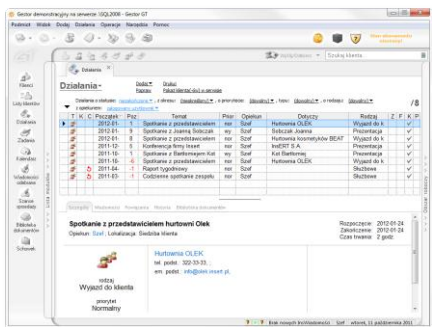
Sector demonstracyjny na serwerie .\SQL2008 - Sector GT

Podmiot Widok Dodaj Działania Operacje Narzędzia Pomoc

Szukaj klienta...

Klienci

Listy klientów

Działania

Zadania

Kalendarz

Wiadomości

Biblioteka dokumentów

Schowek

Działania

Działania -

Dodaj Grupuj
Raporty Pokaż klientów do/z w zamówi

Działania o statusie: niezakończone, z okresu: bieżąca, o priorytecie: dowolny, typu: dowolny, o rodzaju: dowolny

/8

| T | K | C | Początek | Poz | Temat | Prior. | Opiekun | Dotyczy | Rodzaj | Z | F | K | P |
|---|---|---|---|---|---|---|---|---|---|---|---|---|---|
| | | | 2012-01- | 1 | Spotkanie z przedstawicielem | nor | Szef | Hurtownia OLEK | Wyjazd do k | | | | ✓ |
| | | | 2012-01- | 9 | Spotkanie z Joanną Sobczak | nor | Szef | Sobczak Joanna | Prezentacja | | | | ✓ |
| | | | 2012-01- | 3 | Spotkanie z przedstawicielem | nor | Szef | Hurtownia kosmetyków BEAT | Wyjazd do k | | | | ✓ |
| | | | 2011-12- | 5 | Konferencja firmy Insert | nor | Szef | InsERT S.A. | Prezentacja | | | | ✓ |
| | | | 2011-10- | 1 | Spotkanie z Bartłomiejem Kat | nor | Szef | Kat Bartłomiej | Prezentacja | | | | ✓ |
| | | | 2011-10- | 6 | Spotkanie z przedstawicielem | nor | Szef | Hurtownia OLEK | Wyjazd do k | | | | ✓ |
| | | | 2011-04- | 1 | Raport tygodniowy | nor | Szef | | Służbowe | | | | ✓ |
| | | | 2011-03- | 1 | Codzienne spotkanie zespołu | nor | Szef | | Służbowe | | | | ✓ |

Szczegóły Wiadomości Kontrahent Historia Biblioteka dokumentów

Spotkanie z przedstawicielem hurtowni Olek
Opiekun: Szef, Lokalizacja: Siedziba klienta

Rozpoczęcie: 2012-01-24
Zakończenie: 2012-01-24
Czas trwania: 2 godz.

Hurtownia OLEK
tel. podst.: 322-33-33
em. podst.: info@olek.insert.pl

rodzaj
Wyjazd do klienta

priorytet
Normalny

Brak nowych wiadomości Szef wtorek, 11 października 2011